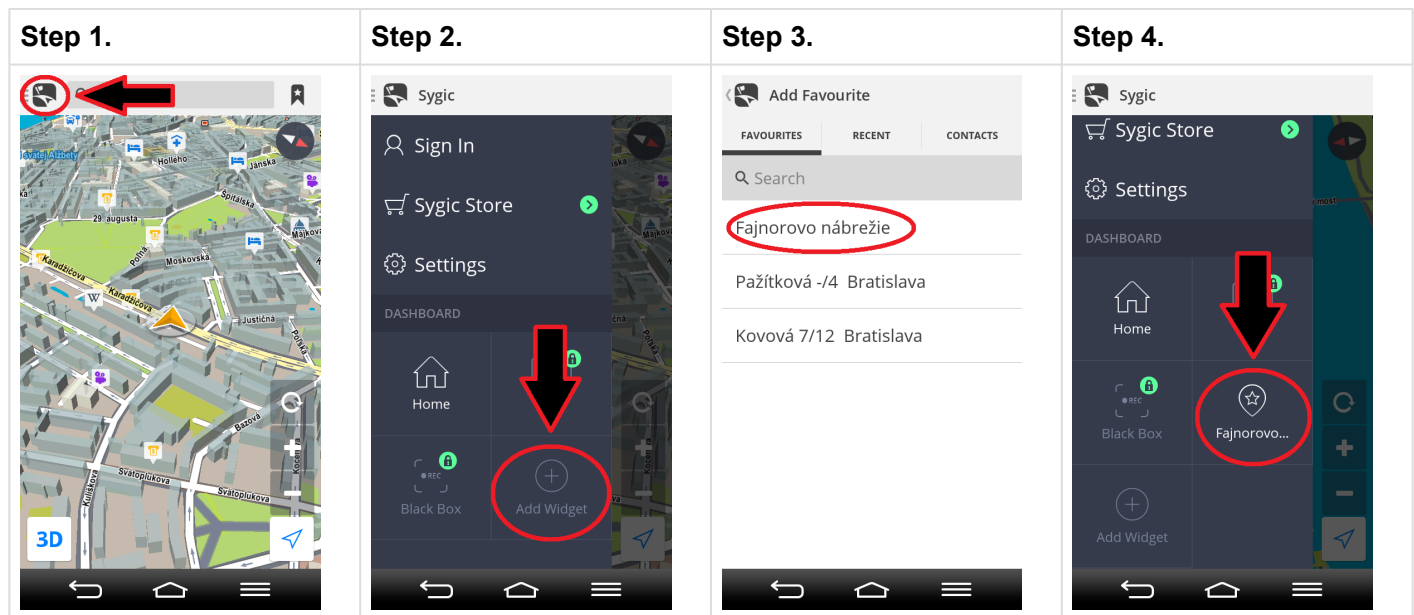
| Step 1. | Step 2. | Step 3. | Step 4. |
|---|---|---|---|
| Svätej Alžbety, Holleho, Jánska, 29. augusta, Špitálska, Majkova, Karadžičova, Moskovská, Poľná, Justičná, Bazová, Svätoplukova, Kulíškova, Koceľova, 3D | Sygic, Sign In, Sygic Store, Settings, DASHBOARD, Home, Black Box, Add Widget | Add Favourite, FAVOURITES, RECENT, CONTACTS, Search, Fajnorovo nábrežie, Pažítková -/4 Bratislava, Kovová 7/12 Bratislava | Sygic, Sygic Store, Settings, DASHBOARD, Home, Black Box, Fajnorovo..., Add Widget, most |